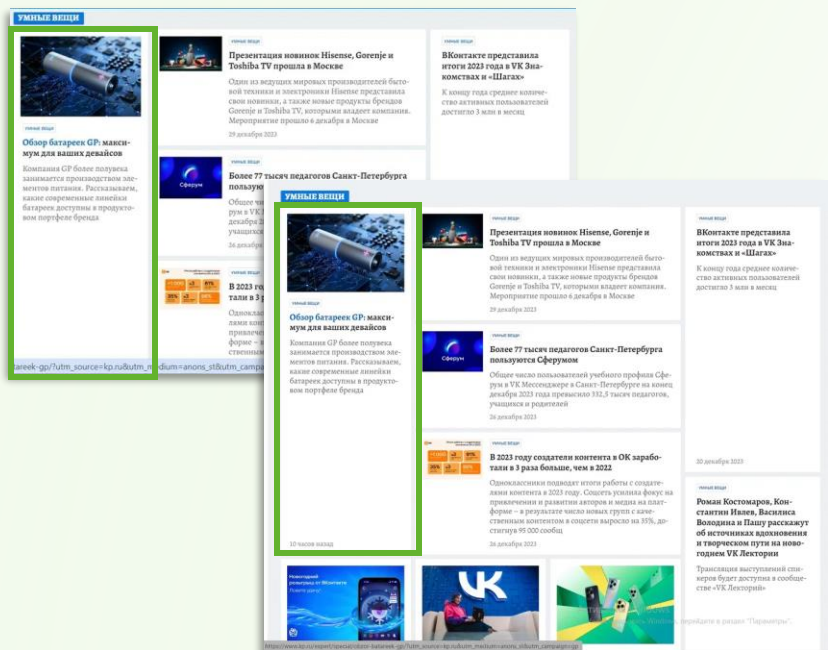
УМНЫЕ ВЕЩИ

УМНЫЕ ВЕЩИ

Обзор батареек GP: максимум для ваших девайсов

Компания GP более полувека занимается производством элементов питания. Рассказываем, какие современные линейки батареек доступны в продуктовом портфеле бренда

УМНЫЕ ВЕЩИ

Презентация новинок Hisense, Gorenje и Toshiba TV прошла в Москве

Один из ведущих мировых производителей бытовой техники и электроники Hisense представила свои новинки, а также новые продукты брендов Gorenje и Toshiba TV, которыми владеет компания. Мероприятие прошло 6 декабря в Москве

29 декабря 2023

УМНЫЕ ВЕЩИ

ВКонтакте представила итоги 2023 года в VK Знакомствах и «Шагах»

К концу года среднее количество активных пользователей достигло 3 млн в месяц

УМНЫЕ ВЕЩИ

Более 77 тысяч педагогов Санкт-Петербурга пользуются Сферумом

Общее число пользователей учебного профиля Сферум в VK Мессенджере в Санкт-Петербурге на конец декабря 2023 года превысило 332,5 тысяч педагогов, учащихся и родителей

26 декабря 2023

УМНЫЕ ВЕЩИ

В 2023 году создатели контента в ОК заработали в 3 раза больше, чем в 2022

Одноклассники подводят итоги работы с создателями контента в 2023 году. Соцсеть усилила фокус на привлечении и развитии авторов и медиа на платформе – в результате число новых групп с качественным контентом в соцсети выросло на 35%, до отметка 95 000 сообщ

26 декабря 2023

20 декабря 2023

Роман Костомаров, Константин Ивлев, Василиса Володина и Пашу расскажут об источниках вдохновения и творческом пути на новогоднем VK Лектории

Трансляция выступлений спикеров будет доступна в сообществе «VK Лекторий»

10 часов назад

Сферум

Новогодний розыгрыш от ВКонтакте

VK

tareek-gp/?utm_source=kp.ru&utm_medium=anons_st&utm_campa

https://www.kp.ru/expert/special/obzor-batareek-gp/?utm_source=kp.ru&utm_medium=anons_st&utm_campaign=gp

Активация Windows
Чтобы активировать Windows, перейдите в раздел "Параметры".